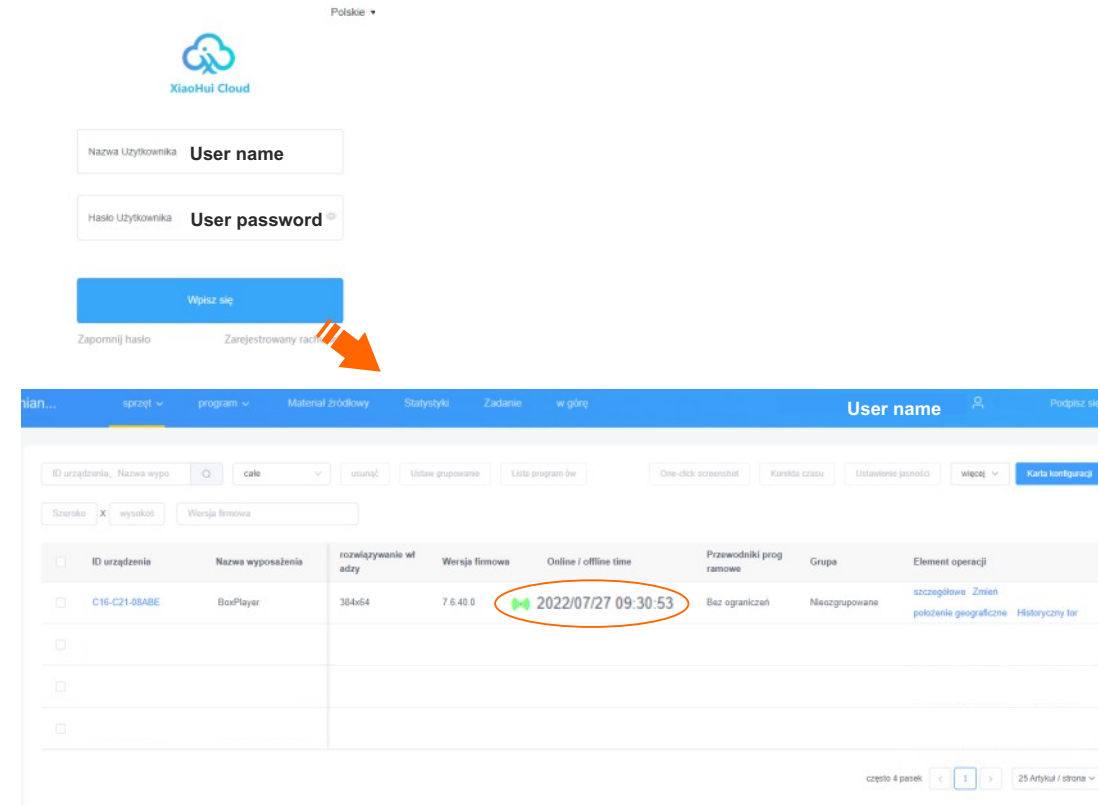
Polskie ▾

XiaoHui Cloud

Nazwa Użytkownika User name

Hasło Użytkownika User password

Wpisz się

Zapomnij hasło

Zarejestrowany rach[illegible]

nian...

sprzęt

program

Materiał źródłowy

Statystyki

Zadanie

w górę

User name

Podpisz się

ID urządzenia, Nazwa wypo

całe

usunąć

Ustaw grupowanie

Lista program ów

One-click screenshot

Korekta czasu

Ustawienie jasności

więcej

Karta konfiguracji

Szerokо

X

wysokość

Wersja firmowa

| | ID urządzenia | Nazwa wyposażenia | rozwiązywanie wł adzy | Wersja firmowa | Online / offline time | Przewodniki prog ramowe | Grupa | Element operacji |
|---|---|---|---|---|---|---|---|---|
| | C16-C21-08ABE | BoxPlayer | 384x64 | 7.6.40.0 | 2022/07/27 09:30:53 | Bez ograniczeń | Niezgrupowane | szczegółowe Zmień położenie geograficzne Historyczny tor |
| | | | | | | | | |
| | | | | | | | | |
| | | | | | | | | |

często 4 pasek

1

25 Artykuł / strona